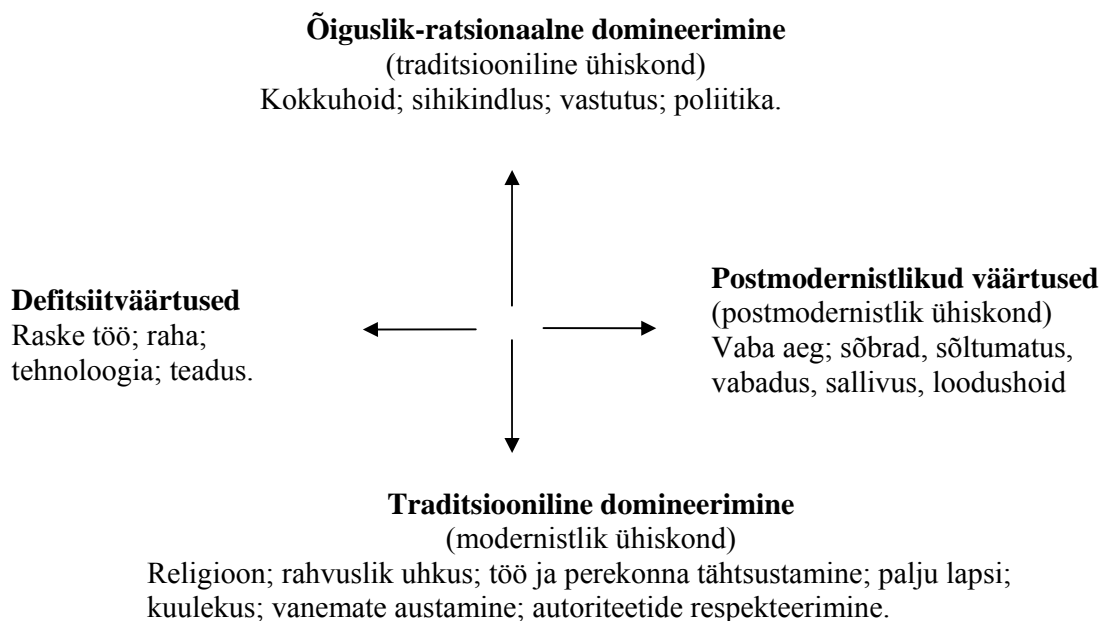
**Õiguslik-ratsionaalne domineerimine**
(traditsiooniline ühiskond)
Kokkuhoid; sihikindlus; vastutus; poliitika.

**Defitsiitväärtused**
Raske töö; raha; tehnoloogia; teadus.

**Postmodernistlikud väärtused**
(postmodernistlik ühiskond)
Vaba aeg; sõbrad, sõltumatus, vabadus, sallivus, loodushoid

**Traditsiooniline domineerimine**
(modernistlik ühiskond)
Religioon; rahvuslik uhkus; töö ja perekonna tähtsustamine; palju lapsi; kuulekus; vanemate austamine; autoriteetide respekteerimine.